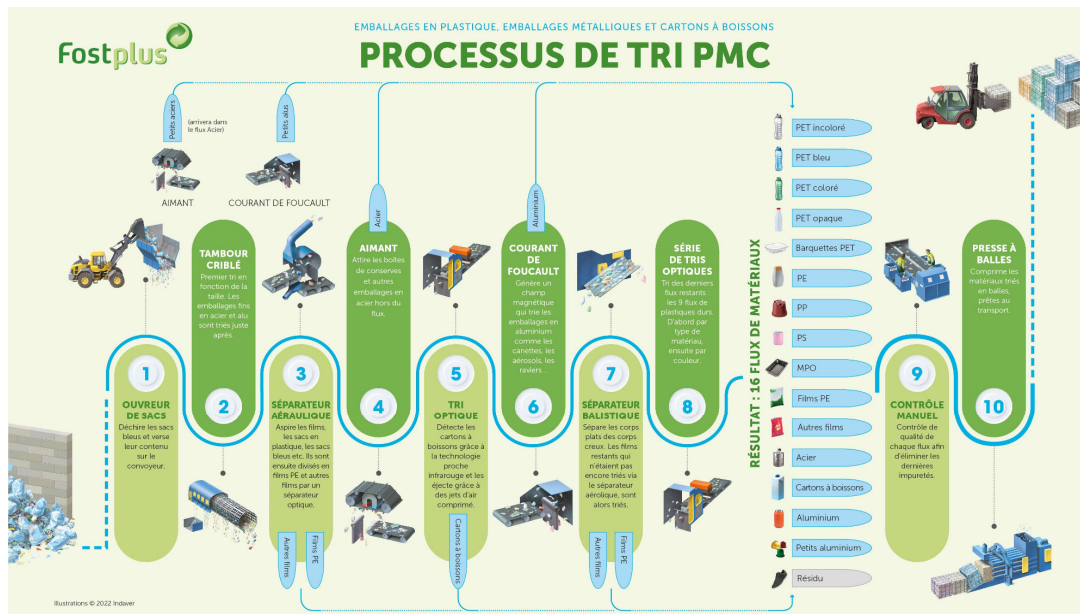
Fostplus

EMBALLAGES EN PLASTIQUE, EMBALLAGES MÉTALLIQUES ET CARTONS À BOISSONS

PROCESSUS DE TRI PMC

Petits aciers

(arrivera dans le flux Acier)

Petits alus

AIMANT

COURANT DE FOUCAULT

Acier

Aluminium

1
OUVREUR DE SACS
Déchire les sacs bleus et verse leur contenu sur le convoyeur.

2
TAMBOUR CRIBLÉ
Premier tri en fonction de la taille. Les emballages fins en acier et alu sont triés juste après.

3
SÉPARATEUR AÉRAULIQUE
Aspire les films, les sacs en plastique, les sacs bleus etc. Ils sont ensuite divisés en films PE et autres films par un séparateur optique.

Autres films

Films PE

4
AIMANT
Attire les boîtes de conserves et autres emballages en acier hors du flux.

5
TRI OPTIQUE
Détecte les cartons à boissons grâce à la technologie proche infrarouge et les éjecte grâce à des jets d'air comprimé.

Cartons à boissons

6
COURANT DE FOUCAULT
Génère un champ magnétique qui trie les emballages en aluminium comme les canettes, les aérosols, les raviers.

7
SÉPARATEUR BALISTIQUE
Sépare les corps plats des corps creux. Les films restants qui n'étaient pas encore triés via le séparateur aérolique, sont alors triés.

Autres films

Films PE

8
SÉRIE DE TRIS OPTIQUES
Tri des derniers flux restants : les 9 flux de plastiques durs. D'abord par type de matériau, ensuite par couleur.

RÉSULTAT : 16 FLUX DE MATÉRIAUX

PET incoloré
PET bleu
PET coloré
PET opaque
Barquettes PET
PE
PP
PS
MPO
Films PE
Autres films
Acier
Cartons à boissons
Aluminium
Petits aluminium
Résidu

9
CONTRÔLE MANUEL
Contrôle de qualité de chaque flux afin d'éliminer les dernières impuretés.

10
PRESSE À BALLES
Comprime les matériaux triés en balles, prêtes au transport.

Illustrations © 2022 Indaver